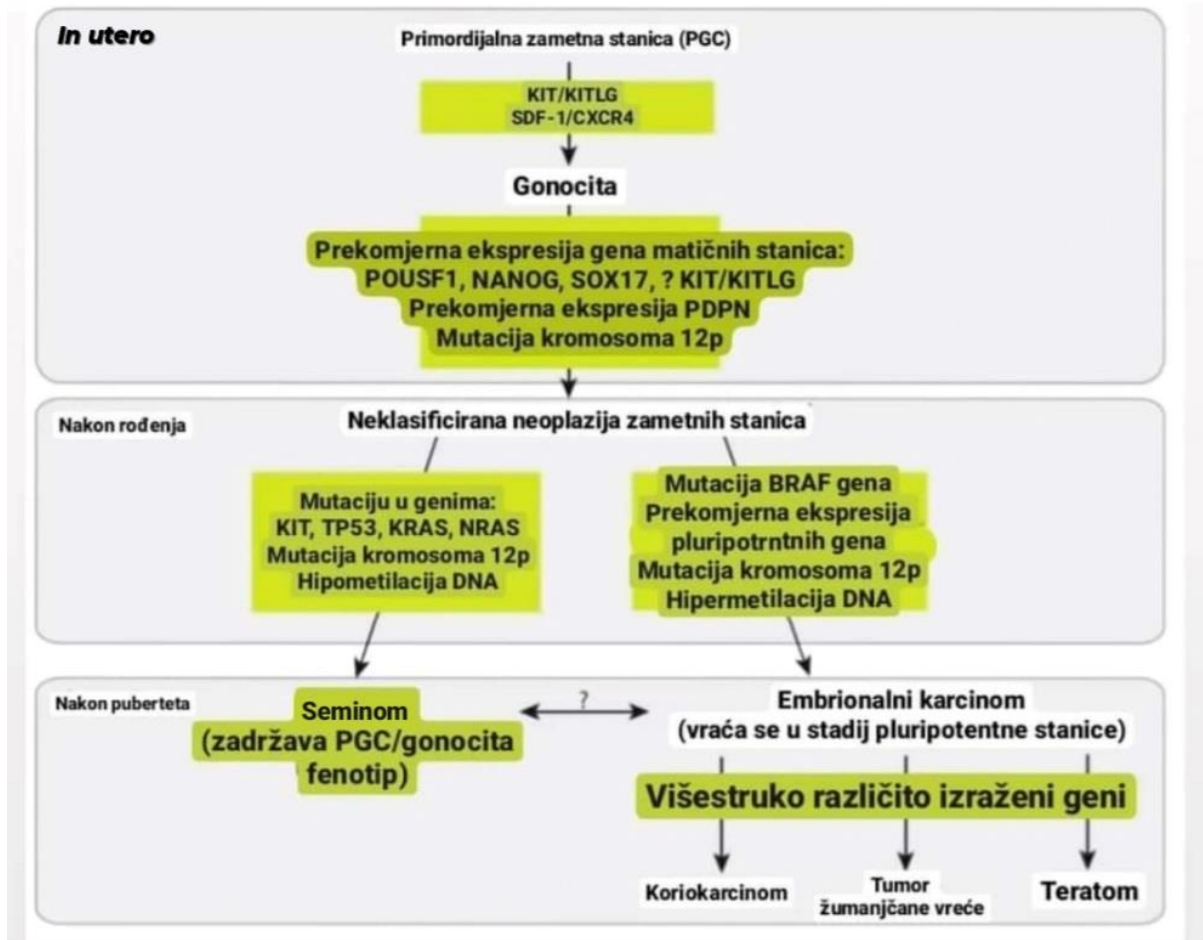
In utero

Primordijalna zametna stanica (PGC)

KIT/KITLG
SDF-1/CXCR4

Gonocita

Prekomjerna ekspresija gena matičnih stanica:
POUSF1, NANOG, SOX17, ? KIT/KITLG
Prekomjerna ekspresija PDPN
Mutacija kromosoma 12p

Nakon rođenja

Neklasificirana neoplazija zametnih stanica

Mutaciju u genima:
KIT, TP53, KRAS, NRAS
Mutacija kromosoma 12p
Hipometilacija DNA

Mutacija BRAF gena
Prekomjerna ekspresija
pluripotrntnih gena
Mutacija kromosoma 12p
Hipermetilacija DNA

Nakon puberteta

Seminom
(zadržava PGC/gonocita
fenotip)

?

Embrionalni karcinom
(vraća se u stadij pluripotentne stanice)

Višestruko različito izraženi geni

Koriokarcinom

Tumor
žumanjčane vreće

Teratom